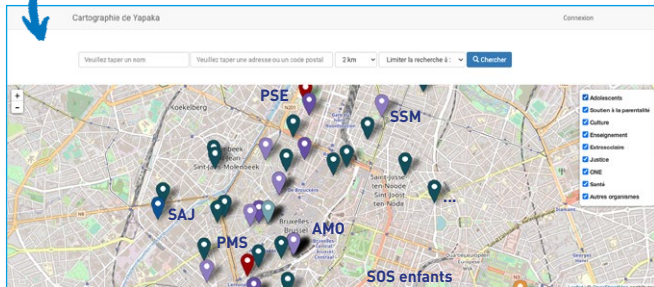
Cartographie de Yapaka

Connexion

Veuillez taper un nom

Veuillez taper une adresse ou un code postal

2 km

Limiter la recherche à :

Chercher

+

-

Koekelberg

PSE

SSM

Sint-Jans-Molenbeek

Sint-Joost-ten-Node

SAJ

Bruxelles

AMO

PMS

SOS enfants

...

Adolescents

Soutien à la parentalité

Culture

Enseignement

Extrascolaire

Justice

ONE

Santé

Autres organismes